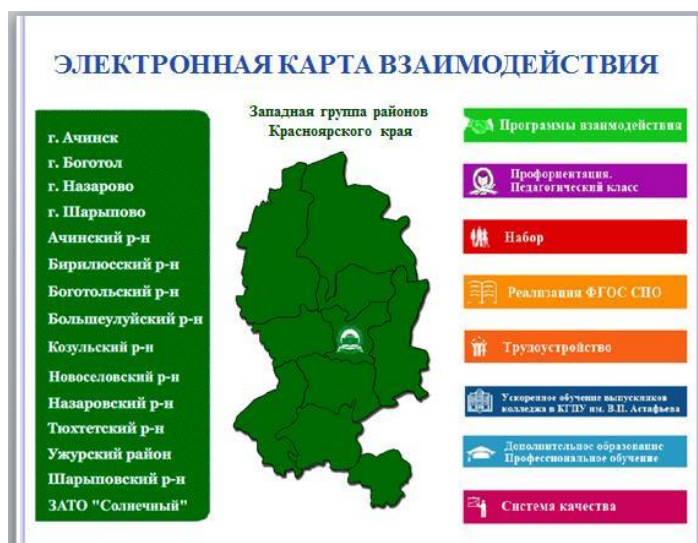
ЭЛЕКТРОННАЯ КАРТА ВЗАИМОДЕЙСТВИЯ

г. Ачинск
г. Боготол
г. Назарово
г. Шарыпово
Ачинский р-н
Бирилюсский р-н
Боготольский р-н
Большеулуйский р-н
Козульский р-н
Новоселовский р-н
Назаровский р-н
Тюхтетский р-н
Ужурский район
Шарыповский р-н
ЗАТО "Солнечный"

Западная группа районов
Красноярского края

Программы взаимодействия

Профориентация. Педагогический класс

Набор

Реализация ФГОС СПО

Трудоустройство

Ускоренное обучение выпускников колледжа в КГПУ им. В.П. Астафьева

Дополнительное образование Профессиональное обучение

Система качества